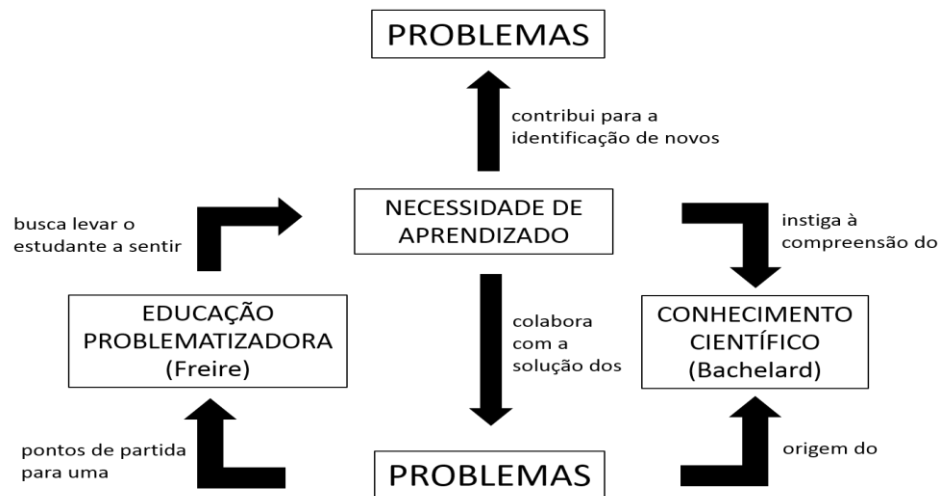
PROBLEMAS

contribui para a identificação de novos

busca levar o estudante a sentir

NECESSIDADE DE APRENDIZADO

instiga à compreensão do

EDUCAÇÃO PROBLEMATIZADORA (Freire)

colabora com a solução dos

CONHECIMENTO CIENTÍFICO (Bachelard)

pontos de partida para uma

PROBLEMAS

origem do